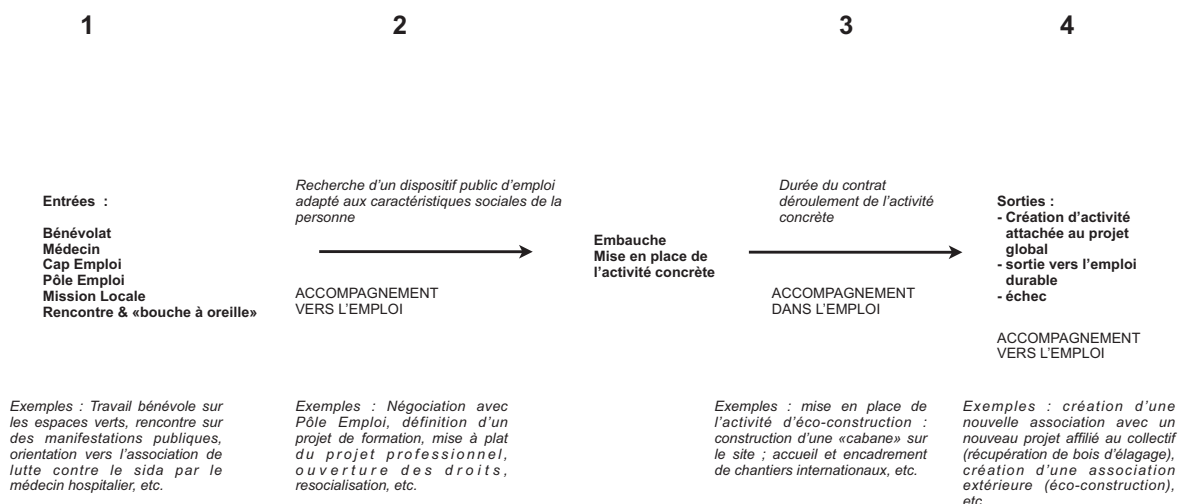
1

2

3

4

Entrées :

Bénévolat
Médecin
Cap Emploi
Pôle Emploi
Mission Locale
Rencontre & «bouche à oreille»

Recherche d'un dispositif public d'emploi adapté aux caractéristiques sociales de la personne

ACCOMPAGNEMENT VERS L'EMPLOI

Embauche
Mise en place de l'activité concrète

Durée du contrat déroulement de l'activité concrète

ACCOMPAGNEMENT DANS L'EMPLOI

Sorties :
- Création d'activité attachée au projet global
- sortie vers l'emploi durable
- échec

ACCOMPAGNEMENT VERS L'EMPLOI

Exemples : Travail bénévole sur les espaces verts, rencontre sur des manifestations publiques, orientation vers l'association de lutte contre le sida par le médecin hospitalier, etc.

Exemples : Négociation avec Pôle Emploi, définition d'un projet de formation, mise à plat du projet professionnel, ouverture des droits, resocialisation, etc.

Exemples : mise en place de l'activité d'éco-construction : construction d'une «cabane» sur le site ; accueil et encadrement de chantiers internationaux, etc.

Exemples : création d'une nouvelle association avec un nouveau projet affilié au collectif (récupération de bois d'élagage), création d'une association extérieure (éco-construction), etc.